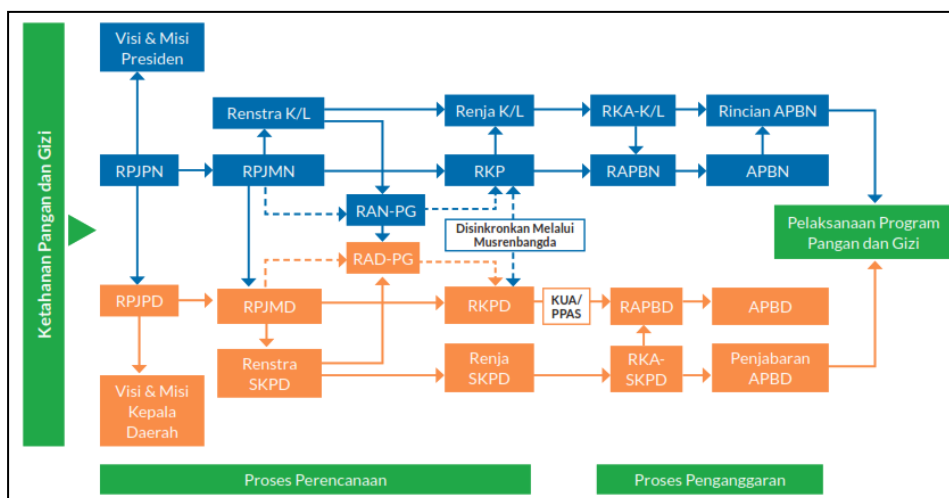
Ketahanan Pangan dan Gizi

Visi & Misi Presiden

Renstra K/L

Renja K/L

RKA-K/L

Rincian APBN

RPJPN

RPJMN

RKP

RAPBN

APBN

RAN-PG

Disinkronkan Melalui Musrenbangda

Pelaksanaan Program Pangan dan Gizi

RAD-PG

RPJPD

RPJMD

RKPD

KUA/ PPAS

RAPBD

APBD

Renstra SKPD

Renja SKPD

RKA-SKPD

Penjabaran APBD

Visi & Misi Kepala Daerah

Proses Perencanaan

Proses Penganggaran